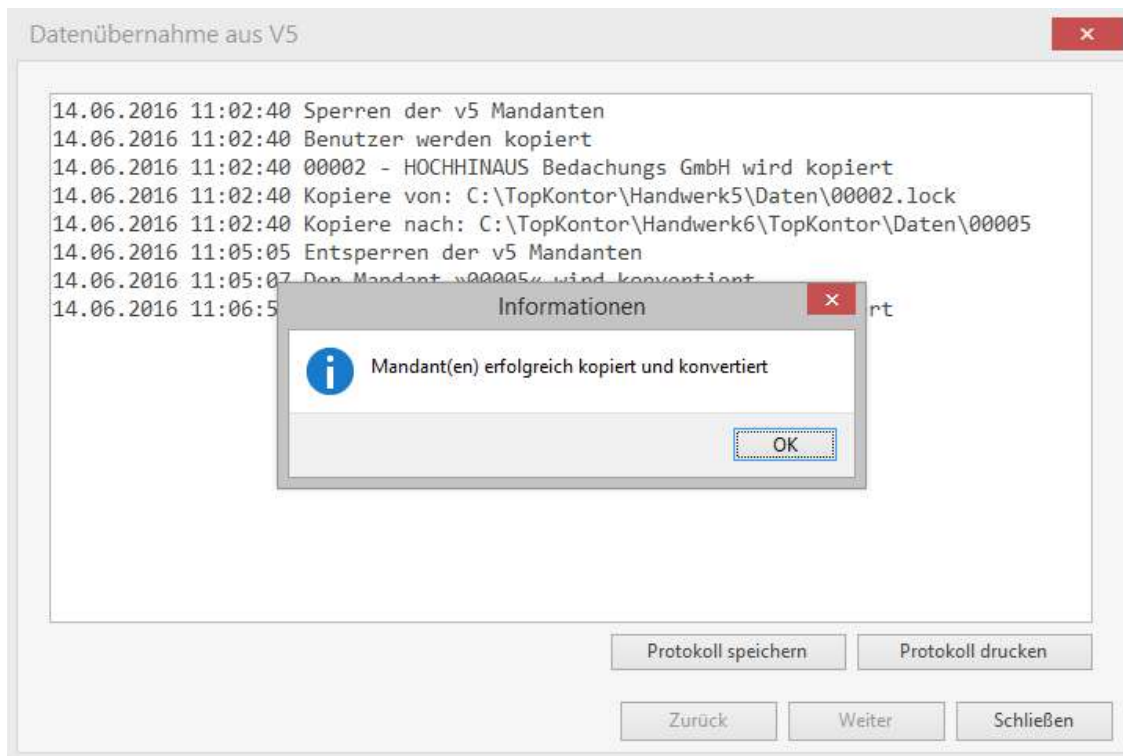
Datenübernahme aus V5

×

14.06.2016 11:02:40 Sperren der v5 Mandanten
14.06.2016 11:02:40 Benutzer werden kopiert
14.06.2016 11:02:40 00002 - HOCHHINAUS Bedachungs GmbH wird kopiert
14.06.2016 11:02:40 Kopiere von: C:\TopKontor\Handwerk5\Daten\00002.lock
14.06.2016 11:02:40 Kopiere nach: C:\TopKontor\Handwerk6\TopKontor\Daten\00005
14.06.2016 11:05:05 Entsperren der v5 Mandanten
14.06.2016 11:05:07 Der Mandant »00005« wird konvertiert
14.06.2016 11:06:5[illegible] rt

Informationen

×

Mandant(en) erfolgreich kopiert und konvertiert

OK

Protokoll speichern

Protokoll drucken

Zurück

Weiter

Schließen